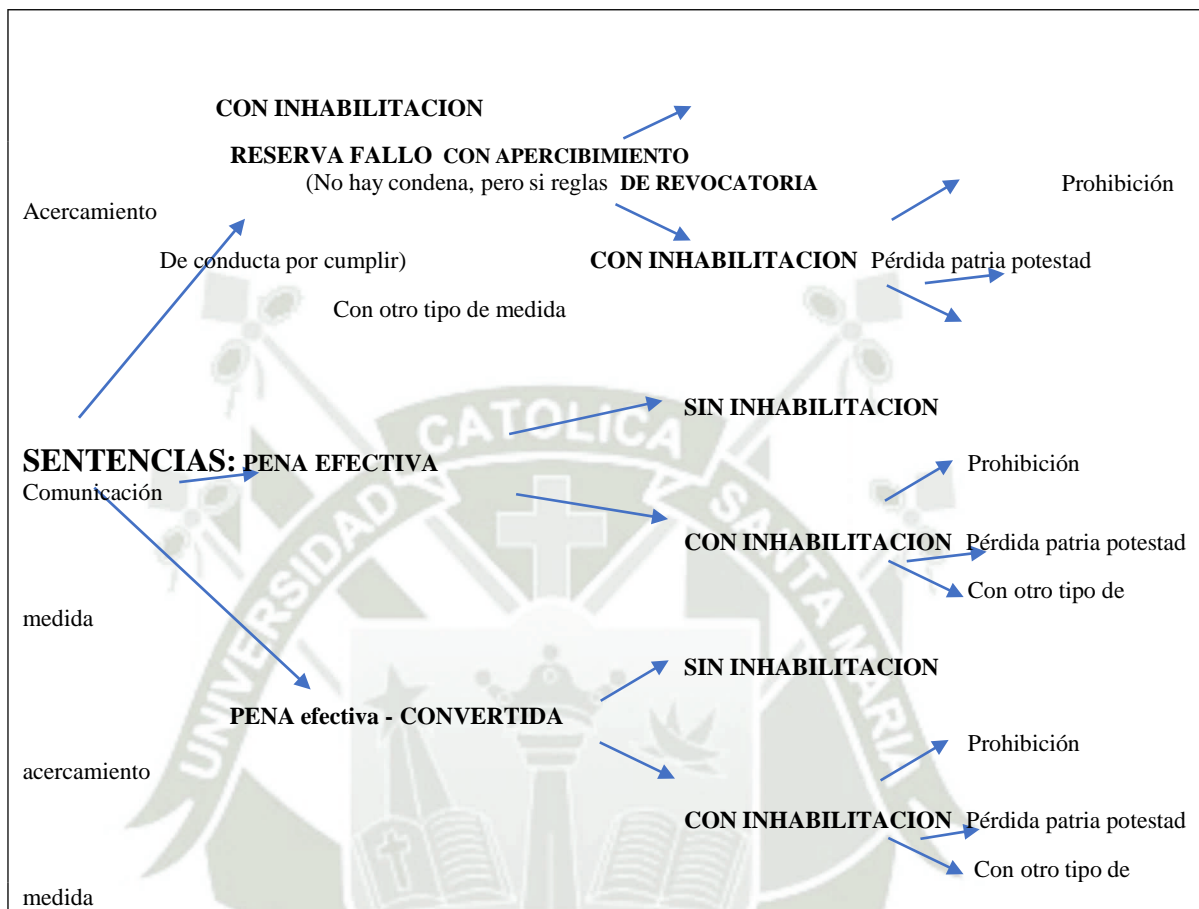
CON INHABILITACION

RESERVA FALLO CON APERCIBIMIENTO

(No hay condena, pero si reglas DE REVOCATORIA

Prohibición

Acercamiento

De conducta por cumplir)

CON INHABILITACION Pérdida patria potestad

Con otro tipo de medida

SIN INHABILITACION

SENTENCIAS: PENA EFECTIVA

Prohibición

Comunicación

CON INHABILITACION Pérdida patria potestad

Con otro tipo de

medida

SIN INHABILITACION

PENA efectiva - CONVERTIDA

Prohibición

acercamiento

CON INHABILITACION Pérdida patria potestad

Con otro tipo de

medida

CATOLICA

UNIVERSIDAD

SANTA MARIA